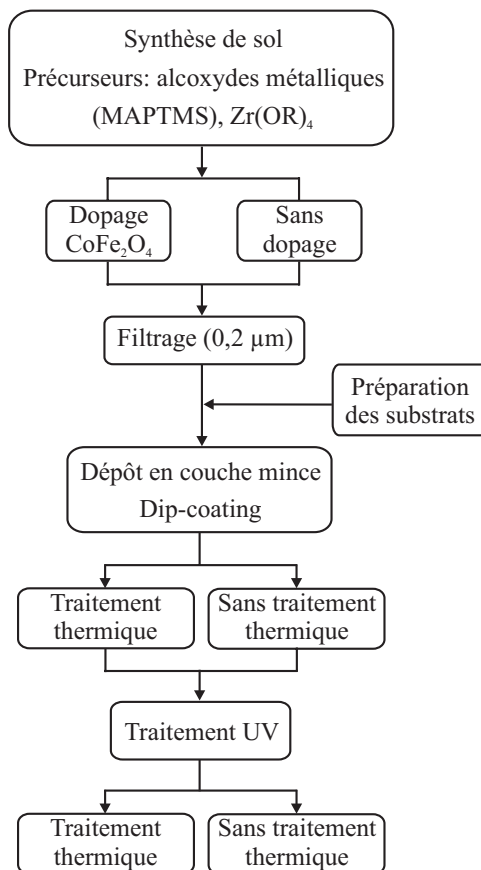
Synthèse de sol
Précurseurs: alcoxydes métalliques (MAPTMS), $Zr(OR)_4$

Dopage $CoFe_2O_4$

Sans dopage

Filtrage (0,2 µm)

Préparation des substrats

Dépôt en couche mince
Dip-coating

Traitement thermique

Sans traitement thermique

Traitement UV

Traitement thermique

Sans traitement thermique